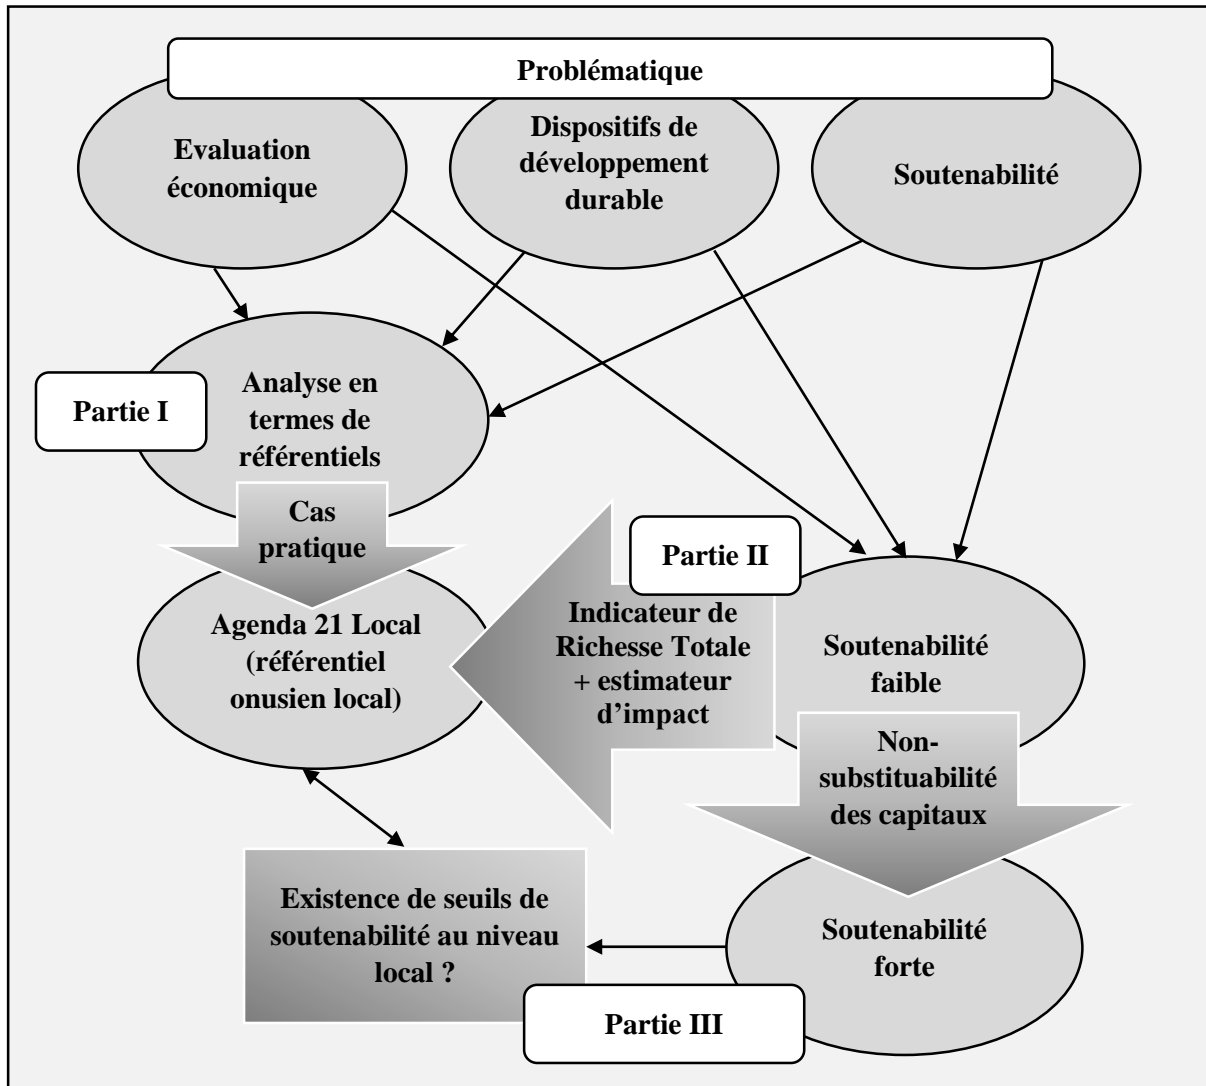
Problématique

Evaluation économique

Dispositifs de développement durable

Soutenabilité

Partie I

Analyse en termes de référentiels

Cas pratique

Partie II

Agenda 21 Local (référentiel onusien local)

Indicateur de Richesse Totale + estimateur d'impact

Soutenabilité faible

Non-substituabilité des capitaux

Existence de seuils de soutenabilité au niveau local ?

Soutenabilité forte

Partie III